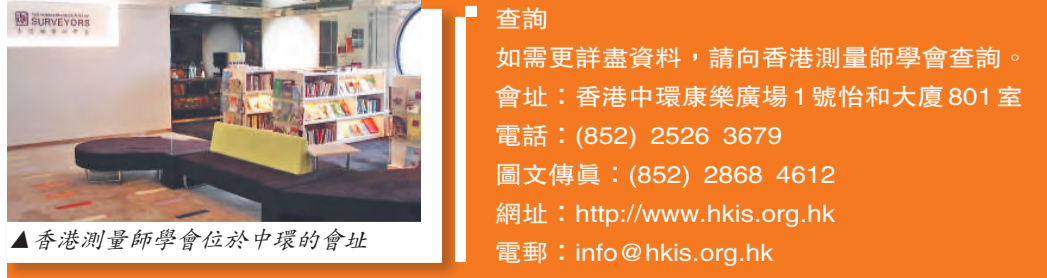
SURVEYORS

▲香港測量師學會位於中環的會址

查詢

如需更詳盡資料，請向香港測量師學會查詢。

會址：香港中環康樂廣場1號怡和大廈801室

電話：(852) 2526 3679

圖文傳真：(852) 2868 4612

網址：http://www.hkis.org.hk

電郵：info@hkis.org.hk